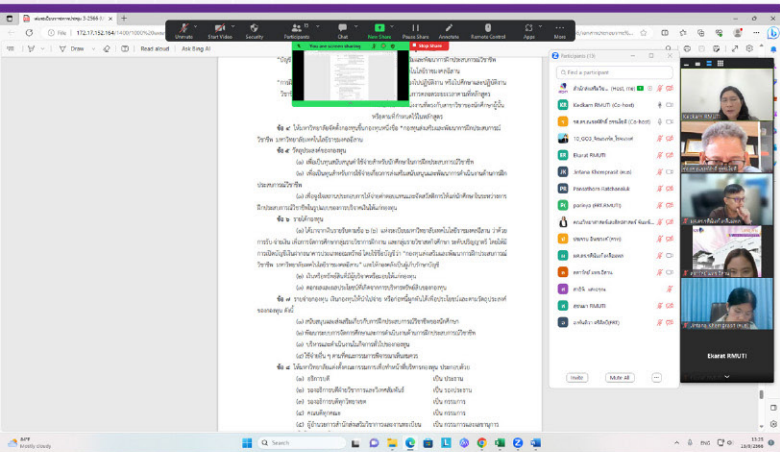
File | 172.17.152.164

Draw | Read aloud | Ask Bing AI

Unmute | Start Video | Security | Participants | Chat | New Share | Pause Share | Annotate | Remote Control | Apps | More

You are screen sharing | Stop Share

ข้อ ๔
ข้อ ๕
ข้อ ๖
ข้อ ๗
ข้อ ๘

(๑) อธิการบดี เป็น ประธาน
(๒) รองอธิการบดี เป็น รองประธาน
(๓) รองอธิการบดี เป็น กรรมการ
(๔) คณบดีทุกคณะ เป็น กรรมการ
(๕) เป็น กรรมการและเลขานุการ

Participants (13)

Find a participant

Kalasin RMUTI (Co-host)

Ekarat RMUTI

Invite | Mute All

Ekarat RMUTI

Search

ENG